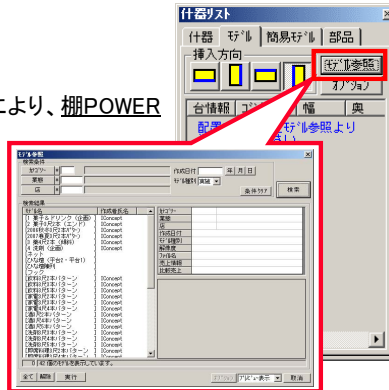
什器リスト

什器 | ﾓﾃﾞﾙ | 簡易ﾓﾃﾞﾙ | 部品

挿入方向

ﾓﾃﾞﾙ参照

ｵﾌﾟｼｮﾝ

台情報 | ｺﾞ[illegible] | 幅 | 奥

配置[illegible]ﾓﾃﾞﾙ参照より

により、棚POWER

ﾓﾃﾞﾙ参照

検索条件

ｾｸﾞﾒﾝﾄ

業態

店

作成日付 年 月 日

ﾓﾃﾞﾙ種別 実績

条件ｸﾘｱ

検索

検索結果

| ﾓﾃﾞﾙ名 | 作成者氏名 |
|---|---|
| 1 菓子＆ﾄﾞﾘﾝｸ（企画） | ICConcept |
| 1 菓子＆ﾄﾞﾘﾝｸ（ｴﾝﾄﾞ） | ICConcept |
| 2006秋冬日用ｽｷﾝｹｱ | ICConcept |
| 2007春夏日用ｽｷﾝｹｱ | ICConcept |
| 3 棚4尺3本（標準） | ICConcept |
| 4 洗剤（企画） | ICConcept |
| ｸﾞﾘｺ菓子（平台・平台1） | |
| ｸﾞﾘｺ菓子説明 | |
| ｸﾘｯﾌﾟ | |
| 飲料4尺3本ﾊﾟﾀｰﾝ | ICConcept |
| 飲料4尺3本ﾊﾟﾀｰﾝ | ICConcept |
| 飲料4尺3本ﾊﾟﾀｰﾝ | ICConcept |
| 家電4尺3本ﾊﾟﾀｰﾝ | ICConcept |
| 家電4尺3本ﾊﾟﾀｰﾝ | ICConcept |
| 家電4尺3本ﾊﾟﾀｰﾝ | ICConcept |
| 酒4尺3本ﾊﾟﾀｰﾝ | ICConcept |
| 酒4尺3本ﾊﾟﾀｰﾝ | ICConcept |
| 酒4尺3本ﾊﾟﾀｰﾝ | ICConcept |
| 洗剤4尺3本ﾊﾟﾀｰﾝ | ICConcept |
| 洗剤4尺3本ﾊﾟﾀｰﾝ | ICConcept |
| 洗剤4尺3本ﾊﾟﾀｰﾝ | ICConcept |
| 日用品4尺3本ﾊﾟﾀｰﾝ | ICConcept |
| 日用品4尺3本ﾊﾟﾀｰﾝ | ICConcept |

ｾｸﾞﾒﾝﾄ
業態
店
作成日付
ﾓﾃﾞﾙ種別
配置数
ﾌｧｲﾙ名
売上情報
比較売上

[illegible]

全て 解除 実行

ﾌﾟﾚﾋﾞｭｰ表示 取消